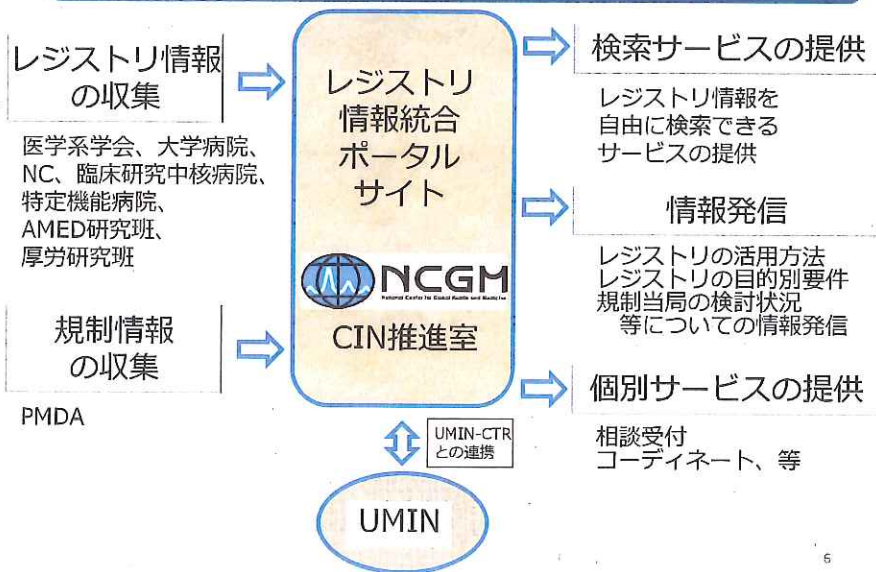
レジストリ情報の収集

医学系学会、大学病院、NC、臨床研究中核病院、特定機能病院、AMED研究班、厚労研究班

規制情報の収集

PMDA

レジストリ情報統合ポータルサイト

NCGM
National Center for Global Health and Medicine

CIN推進室

UMIN-CTRとの連携

UMIN

検索サービスの提供

レジストリ情報を自由に検索できるサービスの提供

情報発信

レジストリの活用方法
レジストリの目的別要件
規制当局の検討状況
等についての情報発信

個別サービスの提供

相談受付
コーディネート、等

6